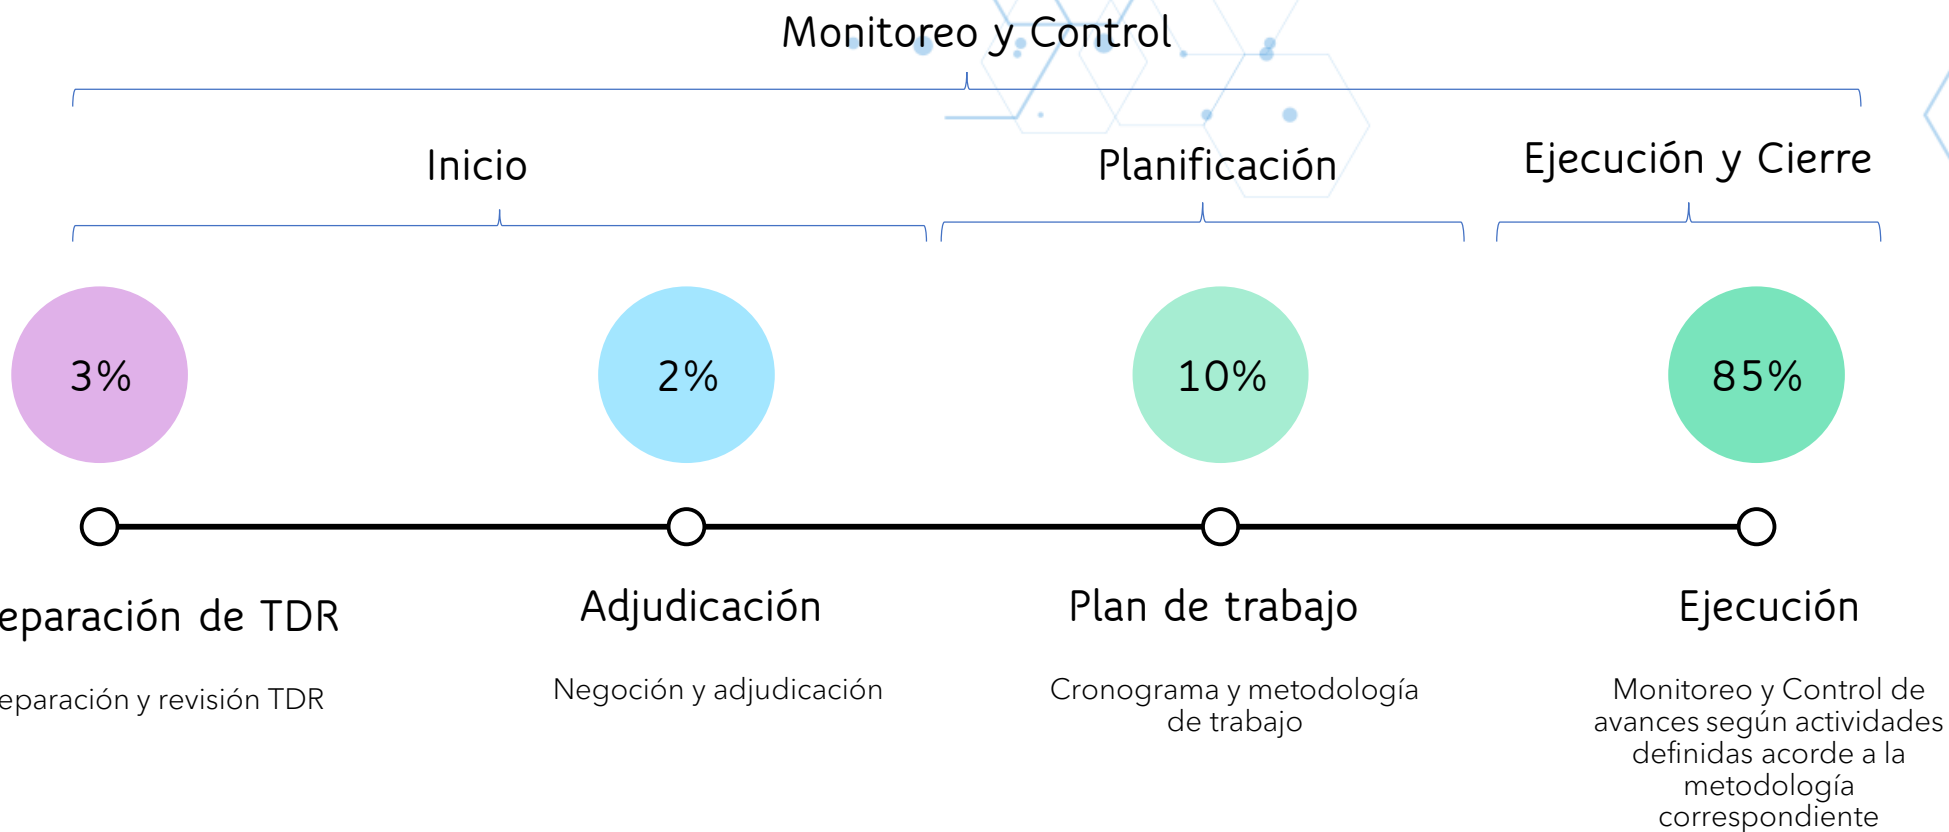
Monitoreo y Control

Inicio

Planificación

Ejecución y Cierre

3%

2%

10%

85%

eparación de TDR

eparación y revisión TDR

Adjudicación

Negoción y adjudicación

Plan de trabajo

Cronograma y metodología de trabajo

Ejecución

Monitoreo y Control de avances según actividades definidas acorde a la metodología correspondiente